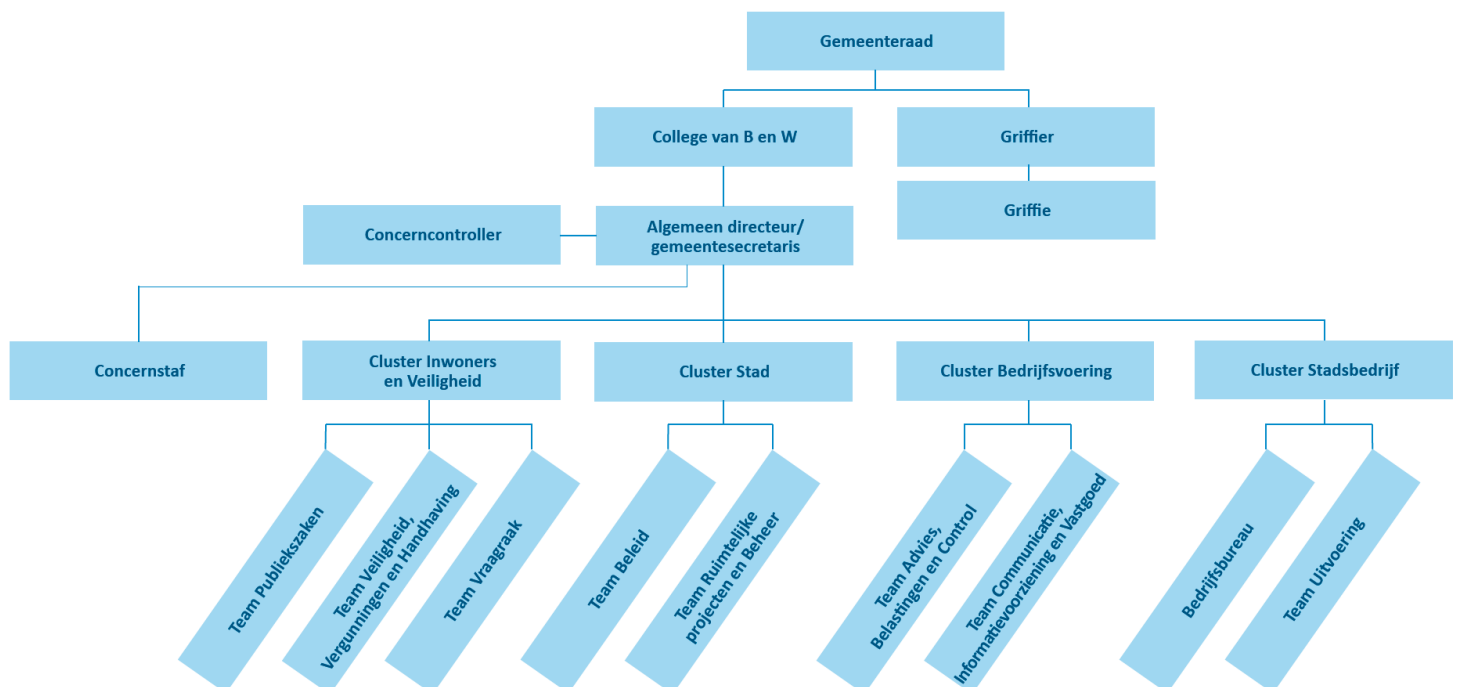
Gemeenteraad

College van B en W

Griffier

Griffie

Concerncontroller

Algemeen directeur/ gemeentesecretaris

Concernstaf

Cluster Inwoners en Veiligheid

Cluster Stad

Cluster Bedrijfsvoering

Cluster Stadsbedrijf

Team Publiekszaken

Team Veiligheid, Vergunningen en Handhaving

Team Vraagraak

Team Beleid

Team Ruimtelijke projecten en Beheer

Team Advies, Belastingen en Control

Team Communicatie, Informatievoorziening en Vastgoed

Bedrijfsbureau

Team Uitvoering